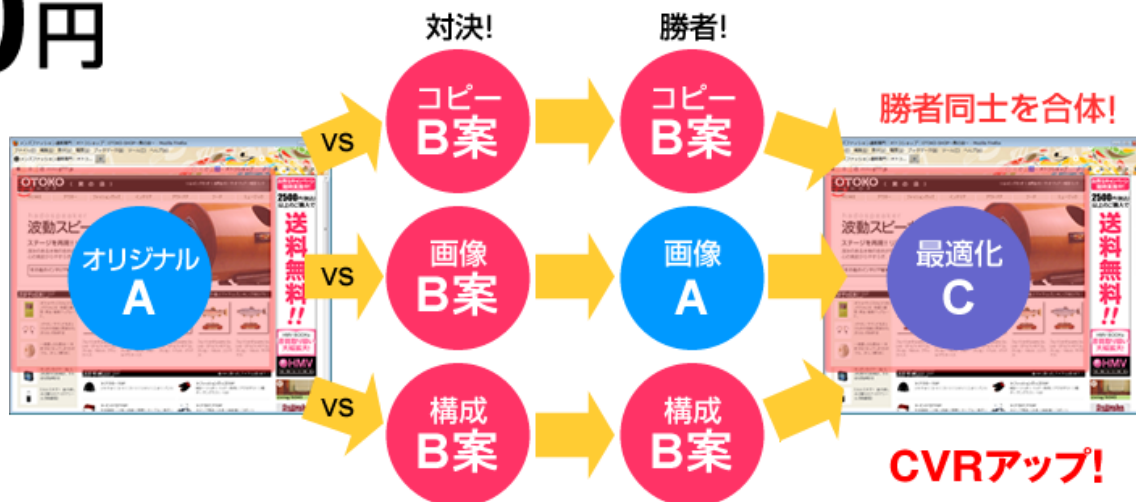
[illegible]円

対決!

勝者!

勝者同士を合体!

OTOKO

波動スピー

ステージを再現!

2500

送料無料!!

HMV

オリジナル
A

VS

コピー
B案

コピー
B案

VS

画像
B案

画像
A

VS

構成
B案

構成
B案

OTOKO

波動スピー

ステージを再現!

2500

送料無料!!

HMV

最適化
C

CVRアップ!